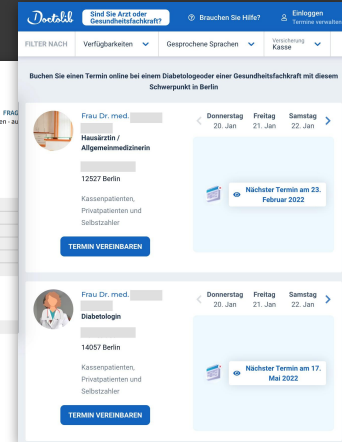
Doctolib
Sind Sie Arzt oder Gesundheitsfachkraft?
Brauchen Sie Hilfe?
Einloggen
Termine verwalten

FILTER NACH
Verfügbarkeiten
Gesprochene Sprachen
Versicherung
Kasse

Buchen Sie einen Termin online bei einem Diabetologeoder einer Gesundheitsfachkraft mit diesem Schwerpunkt in Berlin

FRA
en - au

Frau Dr. med. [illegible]
Hausärztin / Allgemeinmedizinerin
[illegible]
12527 Berlin
Kassenpatienten, Privatpatienten und Selbstzahler
TERMIN VEREINBAREN

Donnerstag
20. Jan
Freitag
21. Jan
Samstag
22. Jan

Nächster Termin am 23. Februar 2022

Frau Dr. med. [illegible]
Diabetologin
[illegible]
14057 Berlin
Kassenpatienten, Privatpatienten und Selbstzahler
TERMIN VEREINBAREN

Donnerstag
20. Jan
Freitag
21. Jan
Samstag
22. Jan

Nächster Termin am 17. Mai 2022